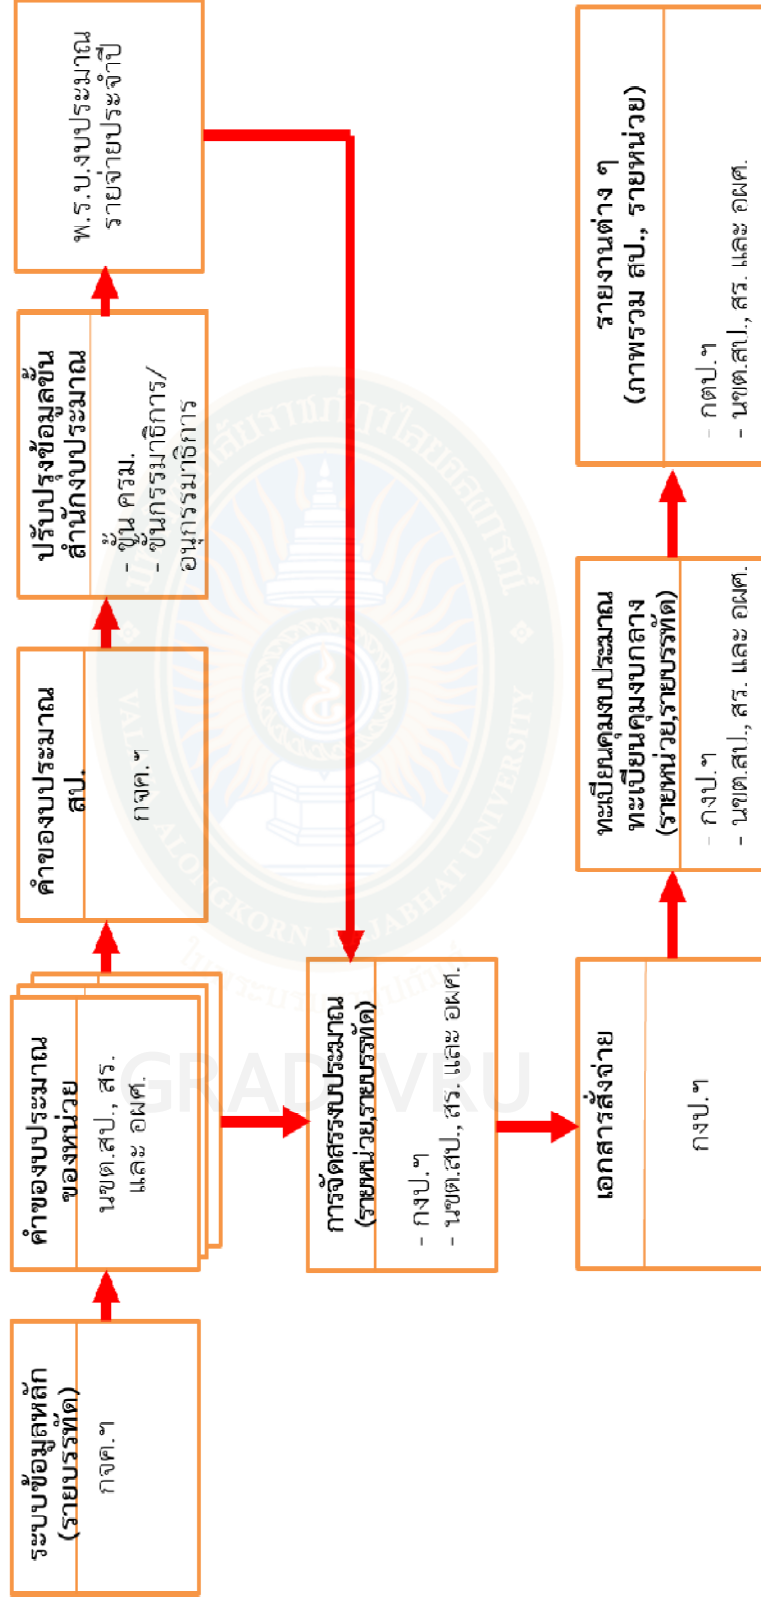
ระบบข้อมูลหลัก (รายบรรทัด)

กงจ.ฯ

คำของบประมาณของหน่วย

นขต.สป., สร. และ อผศ.

คำของบประมาณ สป.

กงจ.ฯ

ปรับปรุงข้อมูลขั้นสำนักงบประมาณ

- ชั้น ครม.
- ชั้นกรรมาธิการ/อนุกรรมาธิการ

พ.ร.บ.งบประมาณรายจ่ายประจำปี

การจัดสรรงบประมาณ (รายหน่วย,รายบรรทัด)

- กงป.ฯ
- นขต.สป., สร. และ อผศ.

เอกสารสั่งจ่าย

กงป.ฯ

ทะเบียนคุมงบประมาณ ทะเบียนคุมงบกลาง (รายหน่วย,รายบรรทัด)

- กงป.ฯ
- นขต.สป., สร. และ อผศ.

รายงานต่าง ๆ (ภาพรวม สป., รายหน่วย)

- กตป.ฯ
- นขต.สป., สร. และ อผศ.

GRAD VRU

VALAYA ALONGKORN RAJABHAT UNIVERSITY

มหาวิทยาลัยราชภัฏวไลยอลงกรณ์